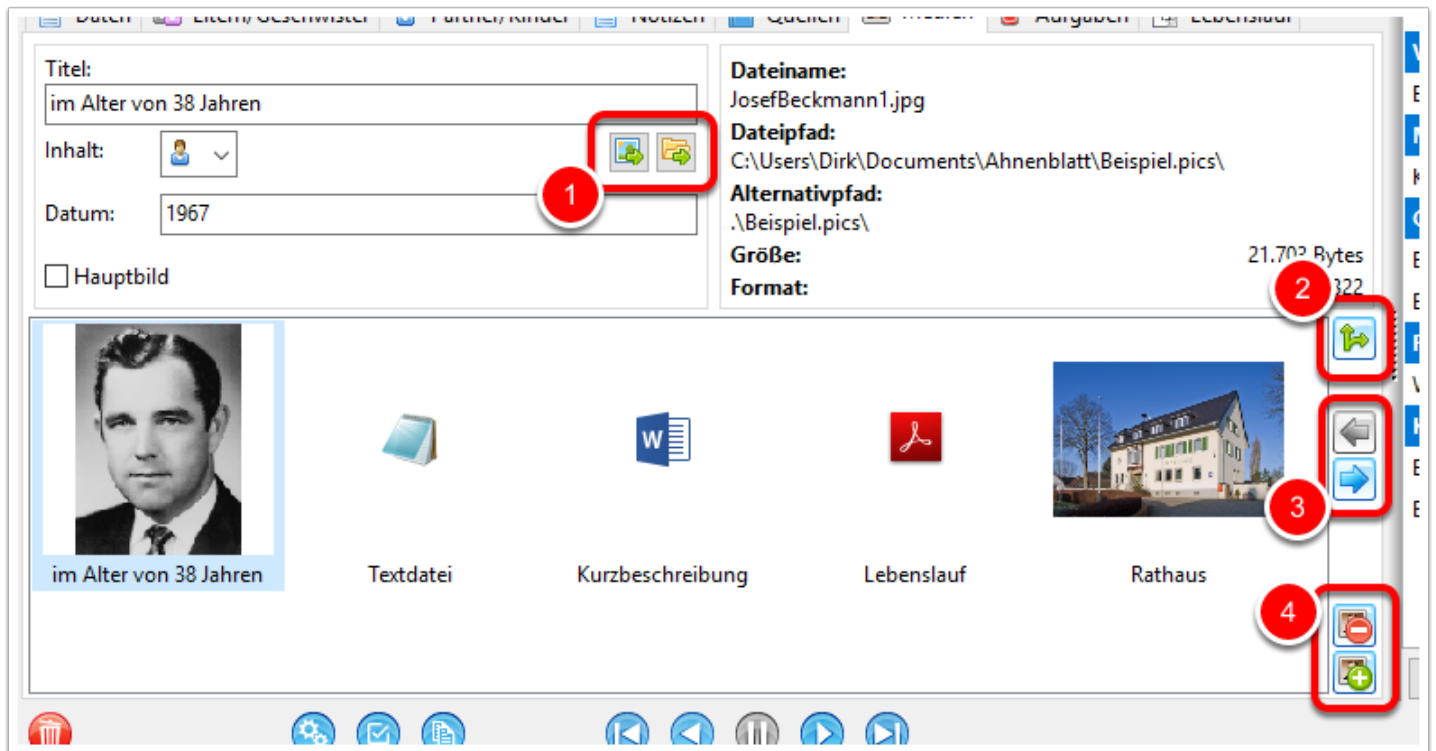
Daten | Eltern/Geschwister | Partner/Kinder | Notizen | Quellen | Medien | Aufgaben | Lebenslauf

Titel:
im Alter von 38 Jahren
Inhalt:
Datum:
1967
Hauptbild

Dateiname:
JosefBeckmann1.jpg
Dateipfad:
C:\Users\Dirk\Documents\Ahnenblatt\Beispiel.pics\
Alternativpfad:
.\Beispiel.pics\
Größe:
21.70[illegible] Bytes
Format:
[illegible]322

1
2
3
4

im Alter von 38 Jahren
Textdatei
Kurzbeschreibung
Lebenslauf
Rathaus